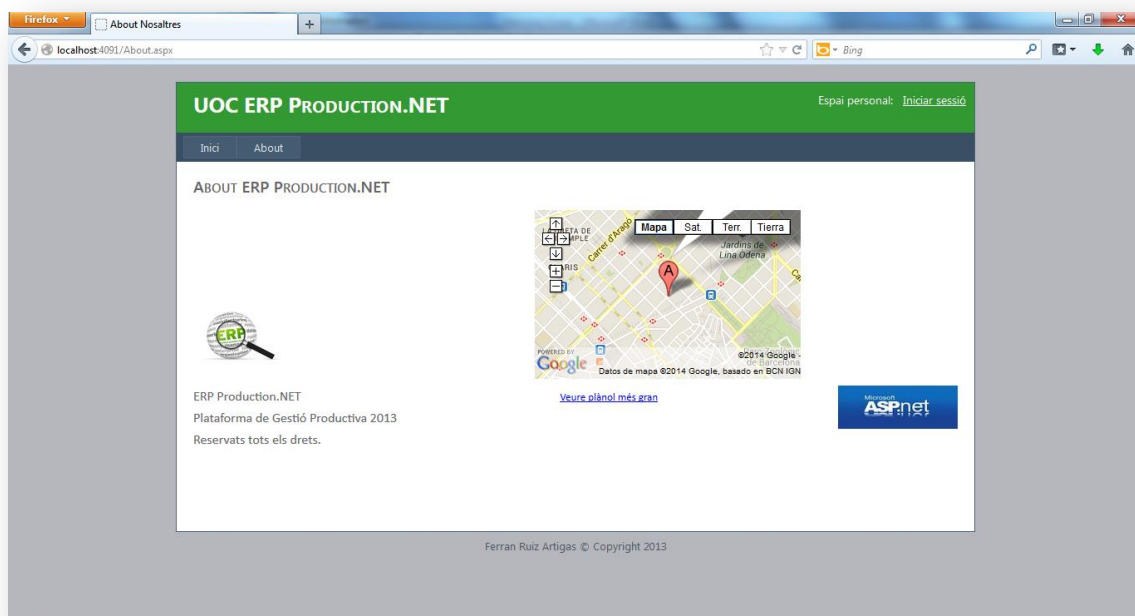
Firefox
About Nosaltres
+
localhost:4091/About.aspx
Bing

UOC ERP PRODUCTION.NET
Espai personal: Iniciar sessió

Inici
About

ABOUT ERP PRODUCTION.NET

Mapa
Sat.
Terr.
Tierra
Carrer d'Aragó
Jardins de Lina Odena
A
POWERED BY
Google
©2014 Google
Datos de mapa ©2014 Google, basado en BCN IGN

ERP

ERP Production.NET
Plataforma de Gestió Productiva 2013
Reservats tots els drets.

Veure plànol més gran

Microsoft
ASP.net

Ferran Ruiz Artigas © Copyright 2013